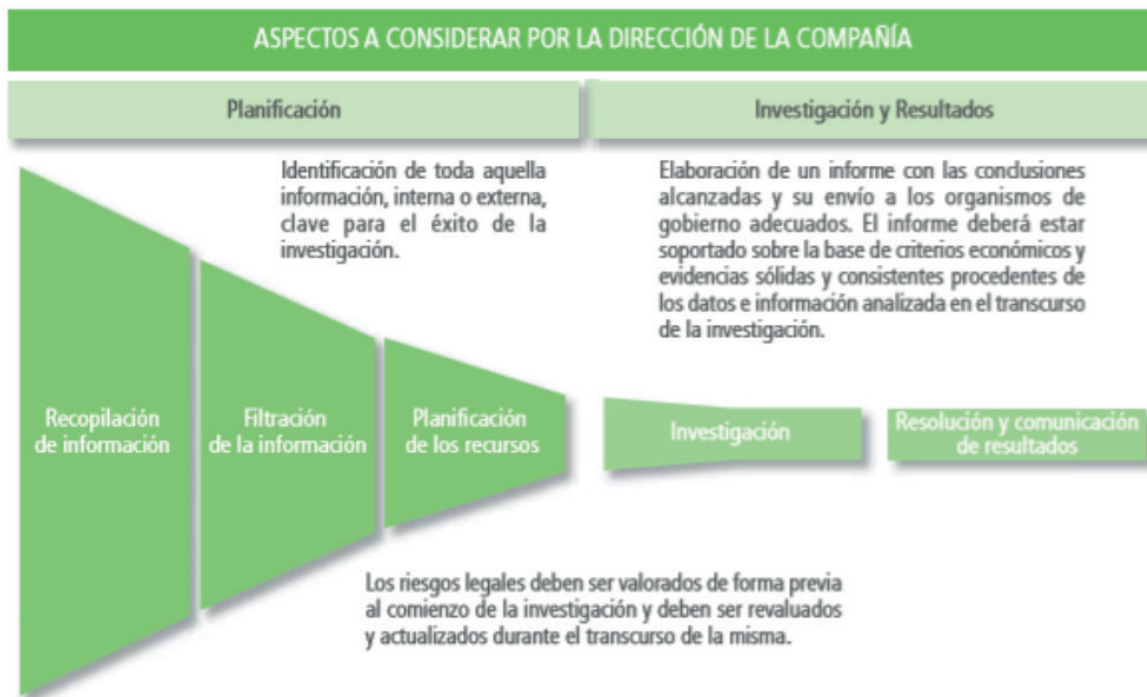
ASPECTOS A CONSIDERAR POR LA DIRECCIÓN DE LA COMPAÑÍA

Planificación

Investigación y Resultados

Identificación de toda aquella información, interna o externa, clave para el éxito de la investigación.

Elaboración de un informe con las conclusiones alcanzadas y su envío a los organismos de gobierno adecuados. El informe deberá estar soportado sobre la base de criterios económicos y evidencias sólidas y consistentes procedentes de los datos e información analizada en el transcurso de la investigación.

Recopilación de información

Filtración de la información

Planificación de los recursos

Investigación

Resolución y comunicación de resultados

Los riesgos legales deben ser valorados de forma previa al comienzo de la investigación y deben ser revaluados y actualizados durante el transcurso de la misma.